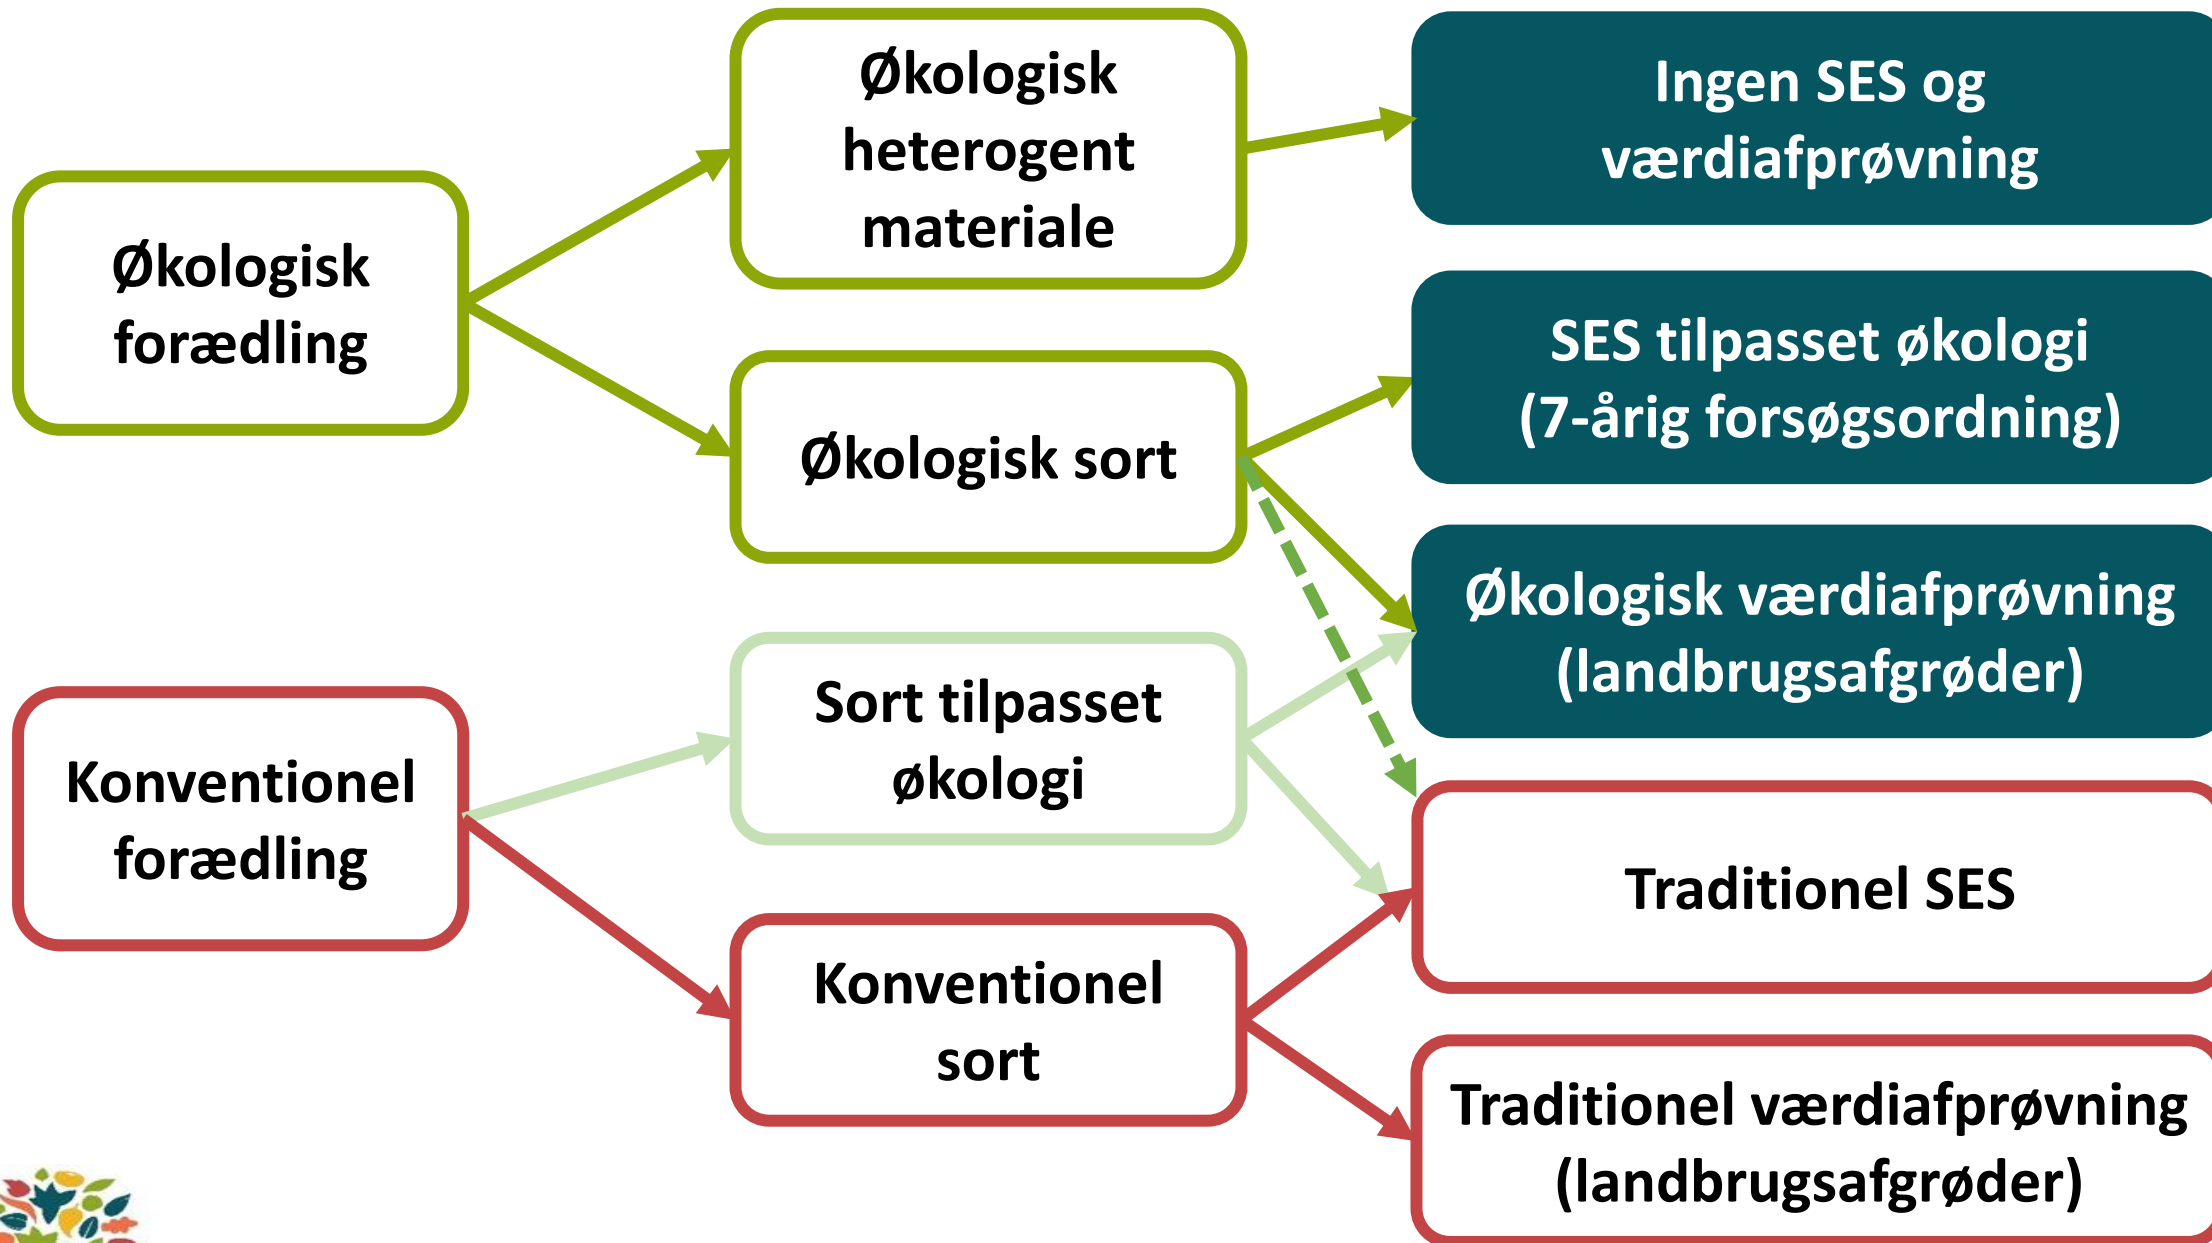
Økologisk forædling

Økologisk heterogent materiale

Økologisk sort

Ingen SES og værdiafprøvning

SES tilpasset økologi (7-årig forsøgsordning)

Økologisk værdiafprøvning (landbrugsafgrøder)

Konventionel forædling

Sort tilpasset økologi

Konventionel sort

Traditionel SES

Traditionel værdiafprøvning (landbrugsafgrøder)